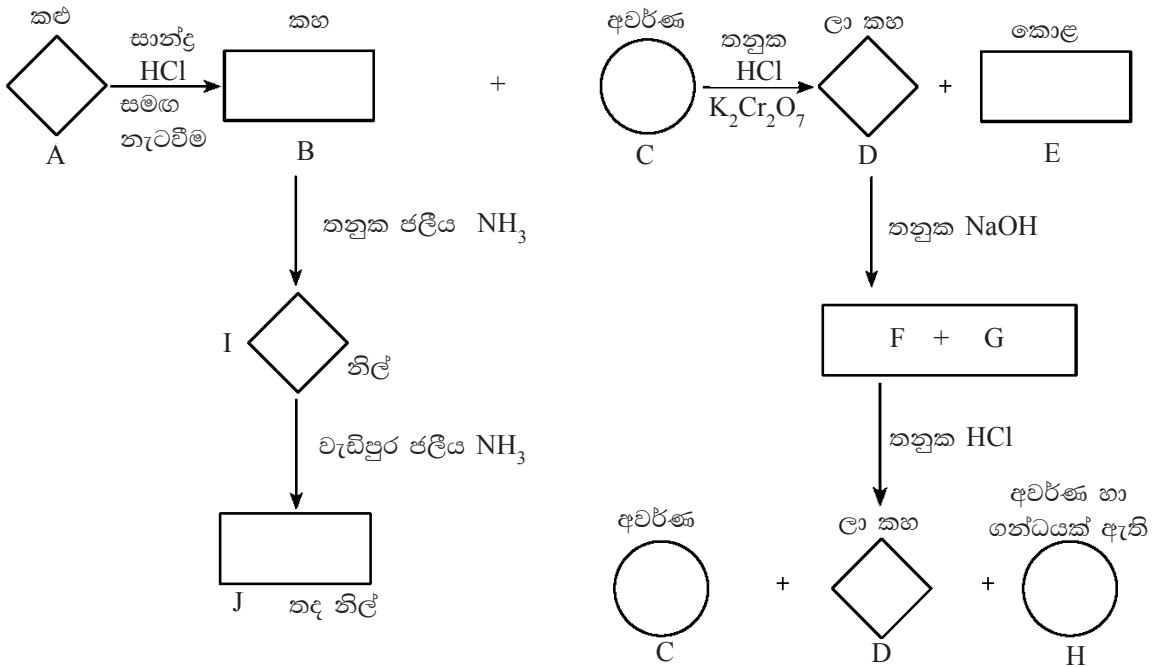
කළු

සාන්ද්‍ර HCl සමඟ නැටවීම

කහ

A

B

+

අවර්ණ

තනුක HCl $K_2Cr_2O_7$

ලා කහ

+

කොළ

C

D

E

තනුක ජලීය $NH_3$

තනුක NaOH

I

නිල්

F + G

වැඩිපුර ජලීය $NH_3$

තනුක HCl

අවර්ණ

ලා කහ

අවර්ණ හා ගන්ධයක් ඇති

J

තද නිල්

C

+

D

+

H